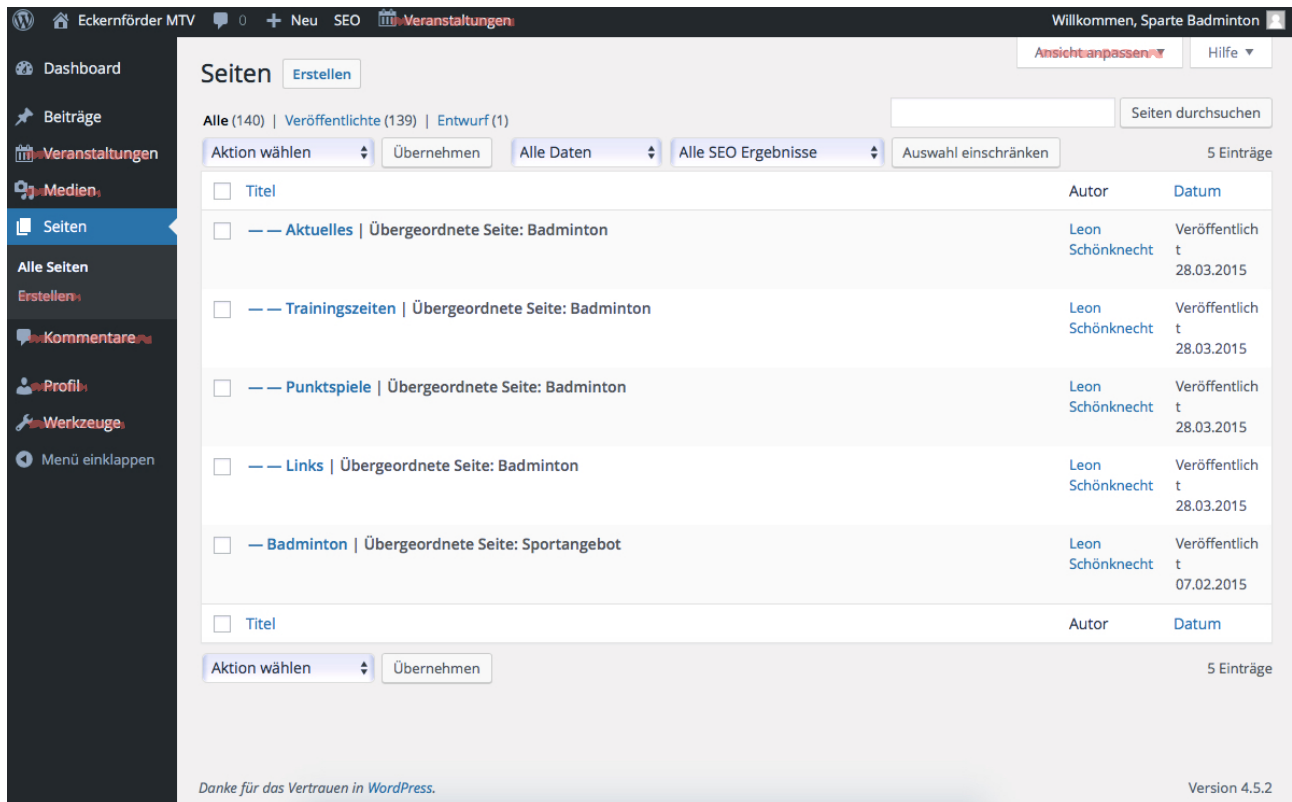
Eckernförder MTV 0 + Neu SEO Veranstaltungen
Willkommen, Sparte Badminton

Dashboard
Beiträge
Veranstaltungen
Medien
Seiten
Alle Seiten
Erstellen
Kommentare
Profil
Werkzeuge
Menü einklappen

Ansicht anpassen ▼
Hilfe ▼

Seiten Erstellen

Alle (140) | Veröffentlichte (139) | Entwurf (1)

Seiten durchsuchen

Aktion wählen | Übernehmen | Alle Daten | Alle SEO Ergebnisse | Auswahl einschränken | 5 Einträge

| | Titel | Autor | Datum |
|---|---|---|---|
| | — — Aktuelles \| Übergeordnete Seite: Badminton | Leon Schönknecht | Veröffentlicht 28.03.2015 |
| | — — Trainingszeiten \| Übergeordnete Seite: Badminton | Leon Schönknecht | Veröffentlicht 28.03.2015 |
| | — — Punktspiele \| Übergeordnete Seite: Badminton | Leon Schönknecht | Veröffentlicht 28.03.2015 |
| | — — Links \| Übergeordnete Seite: Badminton | Leon Schönknecht | Veröffentlicht 28.03.2015 |
| | — Badminton \| Übergeordnete Seite: Sportangebot | Leon Schönknecht | Veröffentlicht 07.02.2015 |
| | Titel | Autor | Datum |

Aktion wählen | Übernehmen | 5 Einträge

Danke für das Vertrauen in WordPress.
Version 4.5.2